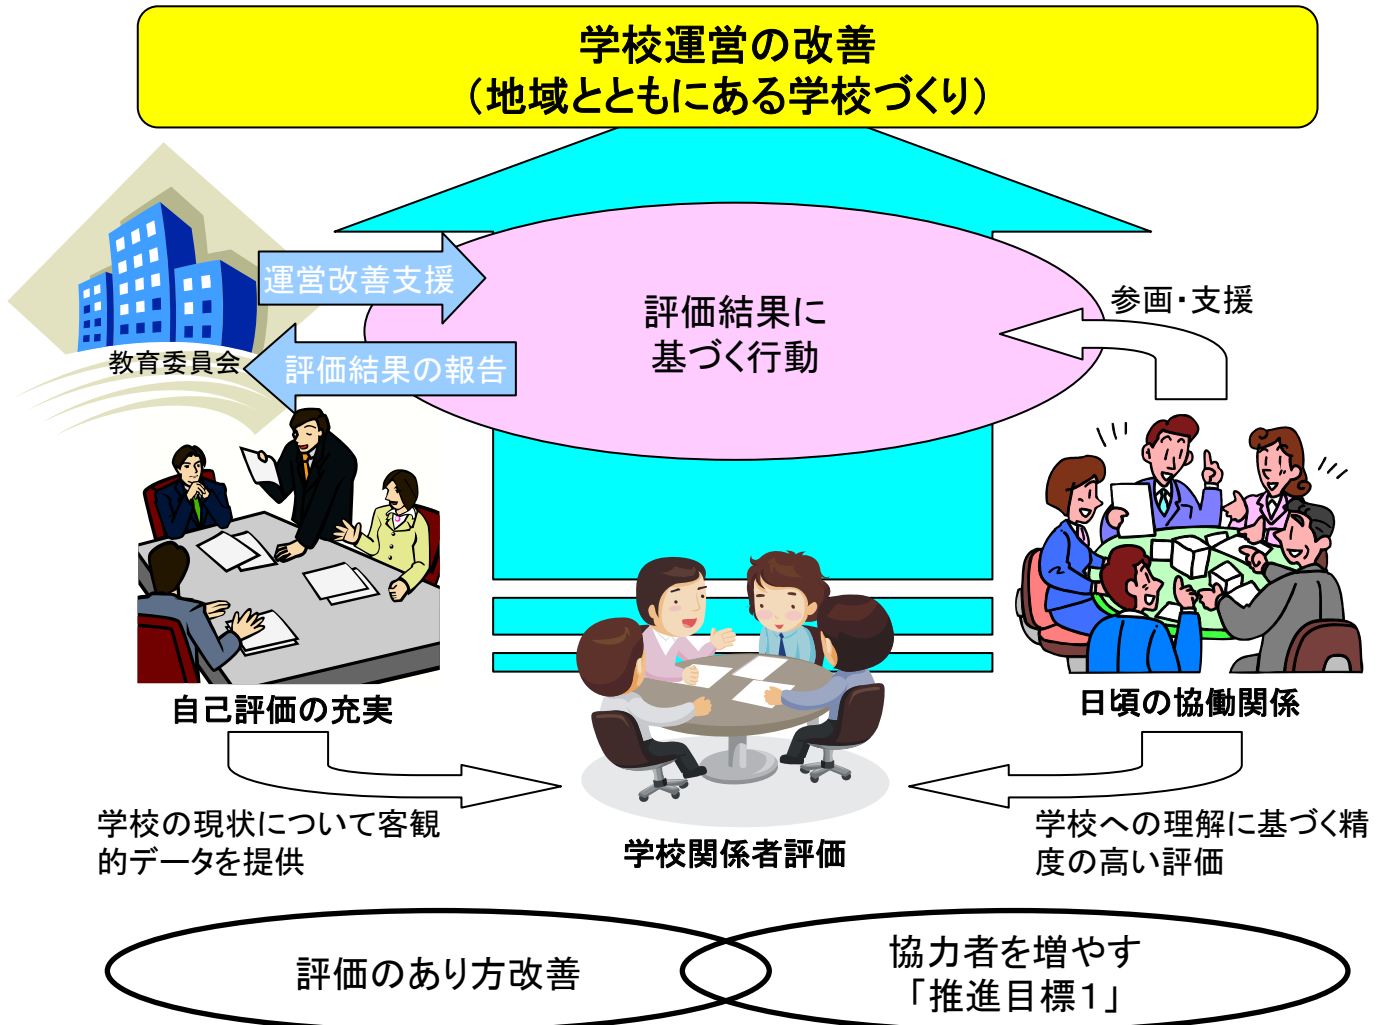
学校運営の改善
（地域とともにある学校づくり）

運営改善支援

評価結果の報告

教育委員会

評価結果に
基づく行動

参画・支援

自己評価の充実

日頃の協働関係

学校の現状について客観的データを提供

学校関係者評価

学校への理解に基づく精度の高い評価

評価のあり方改善

協力者を増やす
「推進目標1」